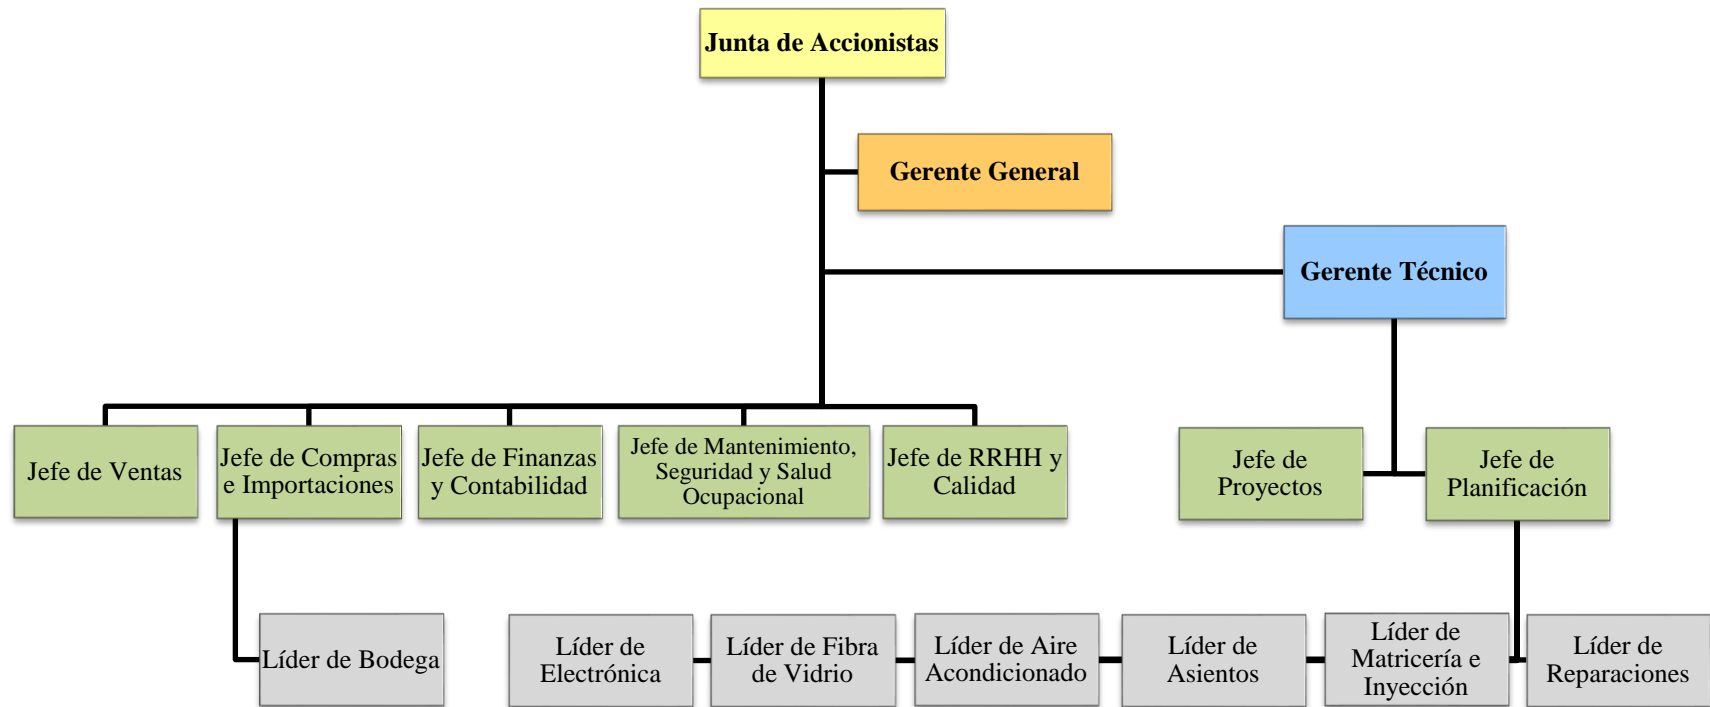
Junta de Accionistas

Gerente General

Gerente Técnico

Jefe de Ventas

Jefe de Compras e Importaciones

Jefe de Finanzas y Contabilidad

Jefe de Mantenimiento, Seguridad y Salud Ocupacional

Jefe de RRHH y Calidad

Jefe de Proyectos

Jefe de Planificación

Líder de Bodega

Líder de Electrónica

Líder de Fibra de Vidrio

Líder de Aire Acondicionado

Líder de Asientos

Líder de Matricería e Inyección

Líder de Reparaciones